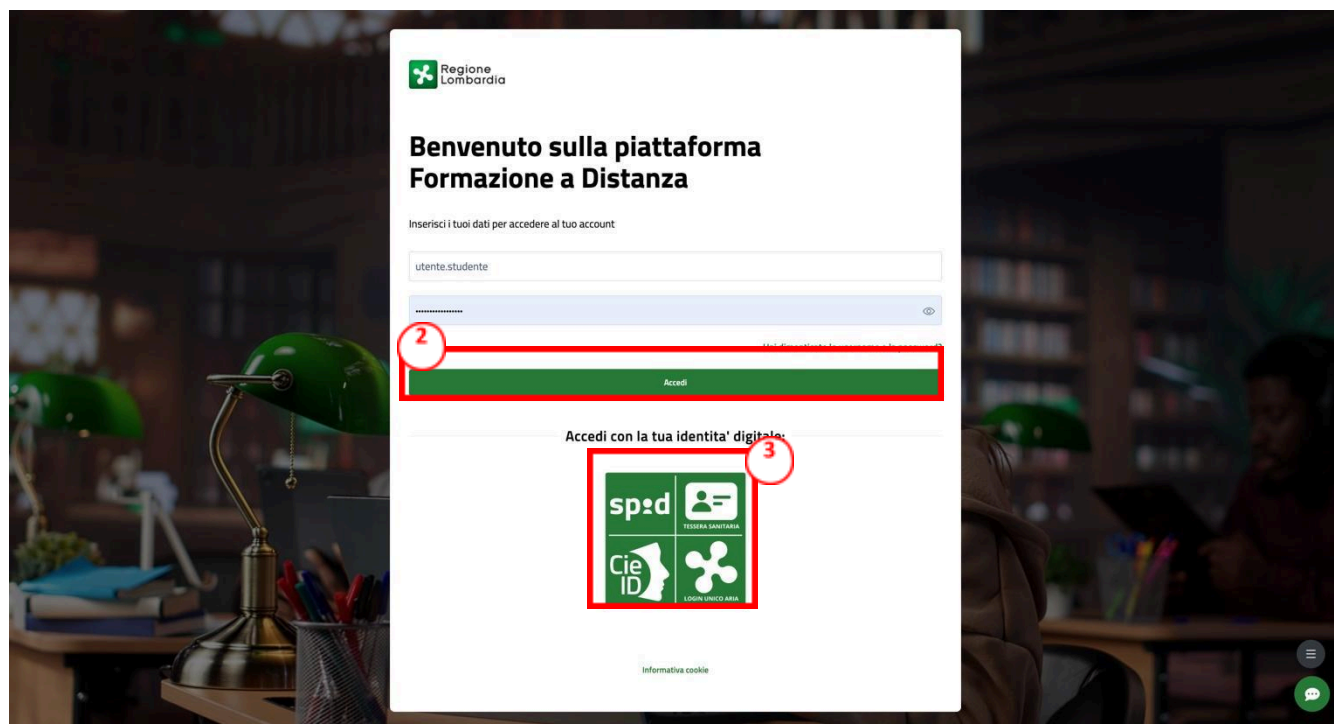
Regione Lombardia

Benvenuto sulla piattaforma Formazione a Distanza

Inserisci i tuoi dati per accedere al tuo account

utente.studente

••••••••••••••

2

Hai dimenticato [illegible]?

Accedi

Accedi con la tua identita' digitale:

3

sp:d

TESSERA SANITARIA

Cie ID

LOGIN UNICO ARIA

Informativa cookie